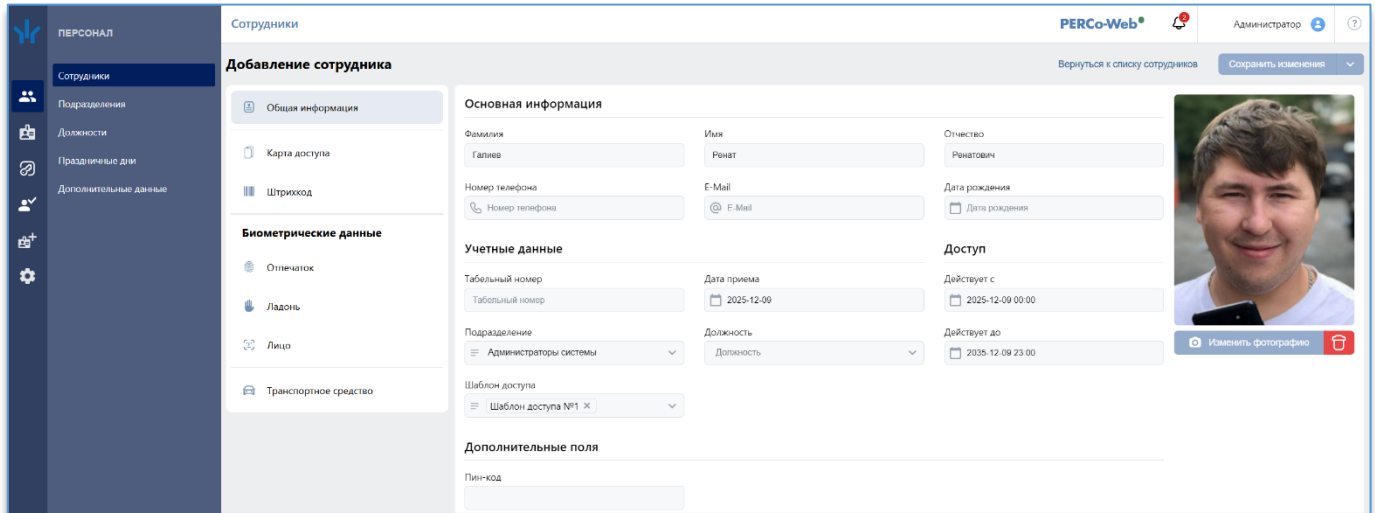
ПЕРСОНАЛ

Сотрудники
Подразделения
Должности
Праздничные дни
Дополнительные данные

Сотрудники

PERCo-Web

2

Администратор

?

Добавление сотрудника

Вернуться к списку сотрудников

Сохранить изменения

Общая информация
Карта доступа
Штрихкод

Биометрические данные

Отпечаток
Ладонь
Лицо

Транспортное средство

Основная информация

Фамилия
Галиев

Имя
Ренат

Отчество
Ренатович

Номер телефона
Номер телефона

E-Mail
E-Mail

Дата рождения
Дата рождения

Учетные данные

Табельный номер
Табельный номер

Дата приема
2025-12-09

Доступ

Действует с
2025-12-09 00:00

Подразделение
Администраторы системы

Должность
Должность

Действует до
2035-12-09 23:00

Шаблон доступа
Шаблон доступа №1

Дополнительные поля

Пин-код

Изменить фотографию